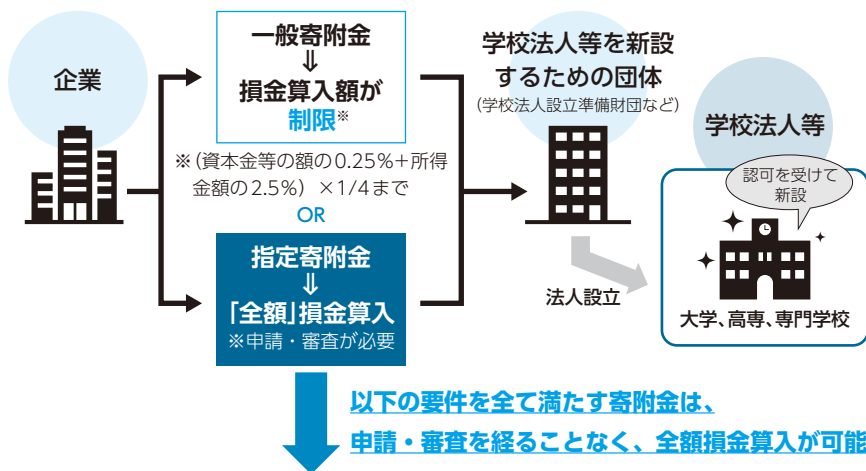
企業

一般寄附金
⇓
損金算入額が
制限※

※（資本金等の額の0.25%＋所得金額の2.5%）×1/4まで

OR

指定寄附金
⇓
「全額」損金算入
※申請・審査が必要

学校法人等を新設するための団体
（学校法人設立準備財団など）

法人設立

学校法人等

認可を受けて新設

大学、高専、専門学校

以下の要件を全て満たす寄附金は、
申請・審査を経ることなく、全額損金算入が可能